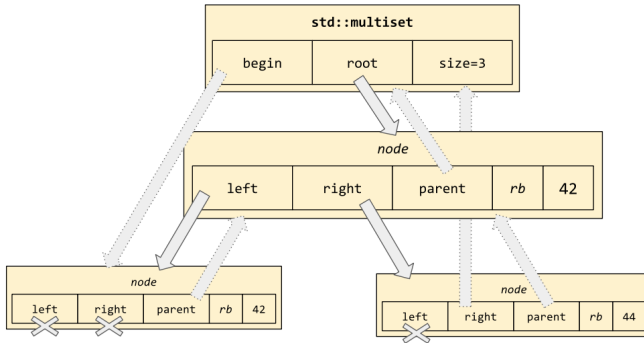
std::multiset

| begin | root | size=3 |
|---|---|---|

node

| left | right | parent | rb | 42 |
|---|---|---|---|---|

node

| left | right | parent | rb | 42 |
|---|---|---|---|---|

node

| left | right | parent | rb | 44 |
|---|---|---|---|---|